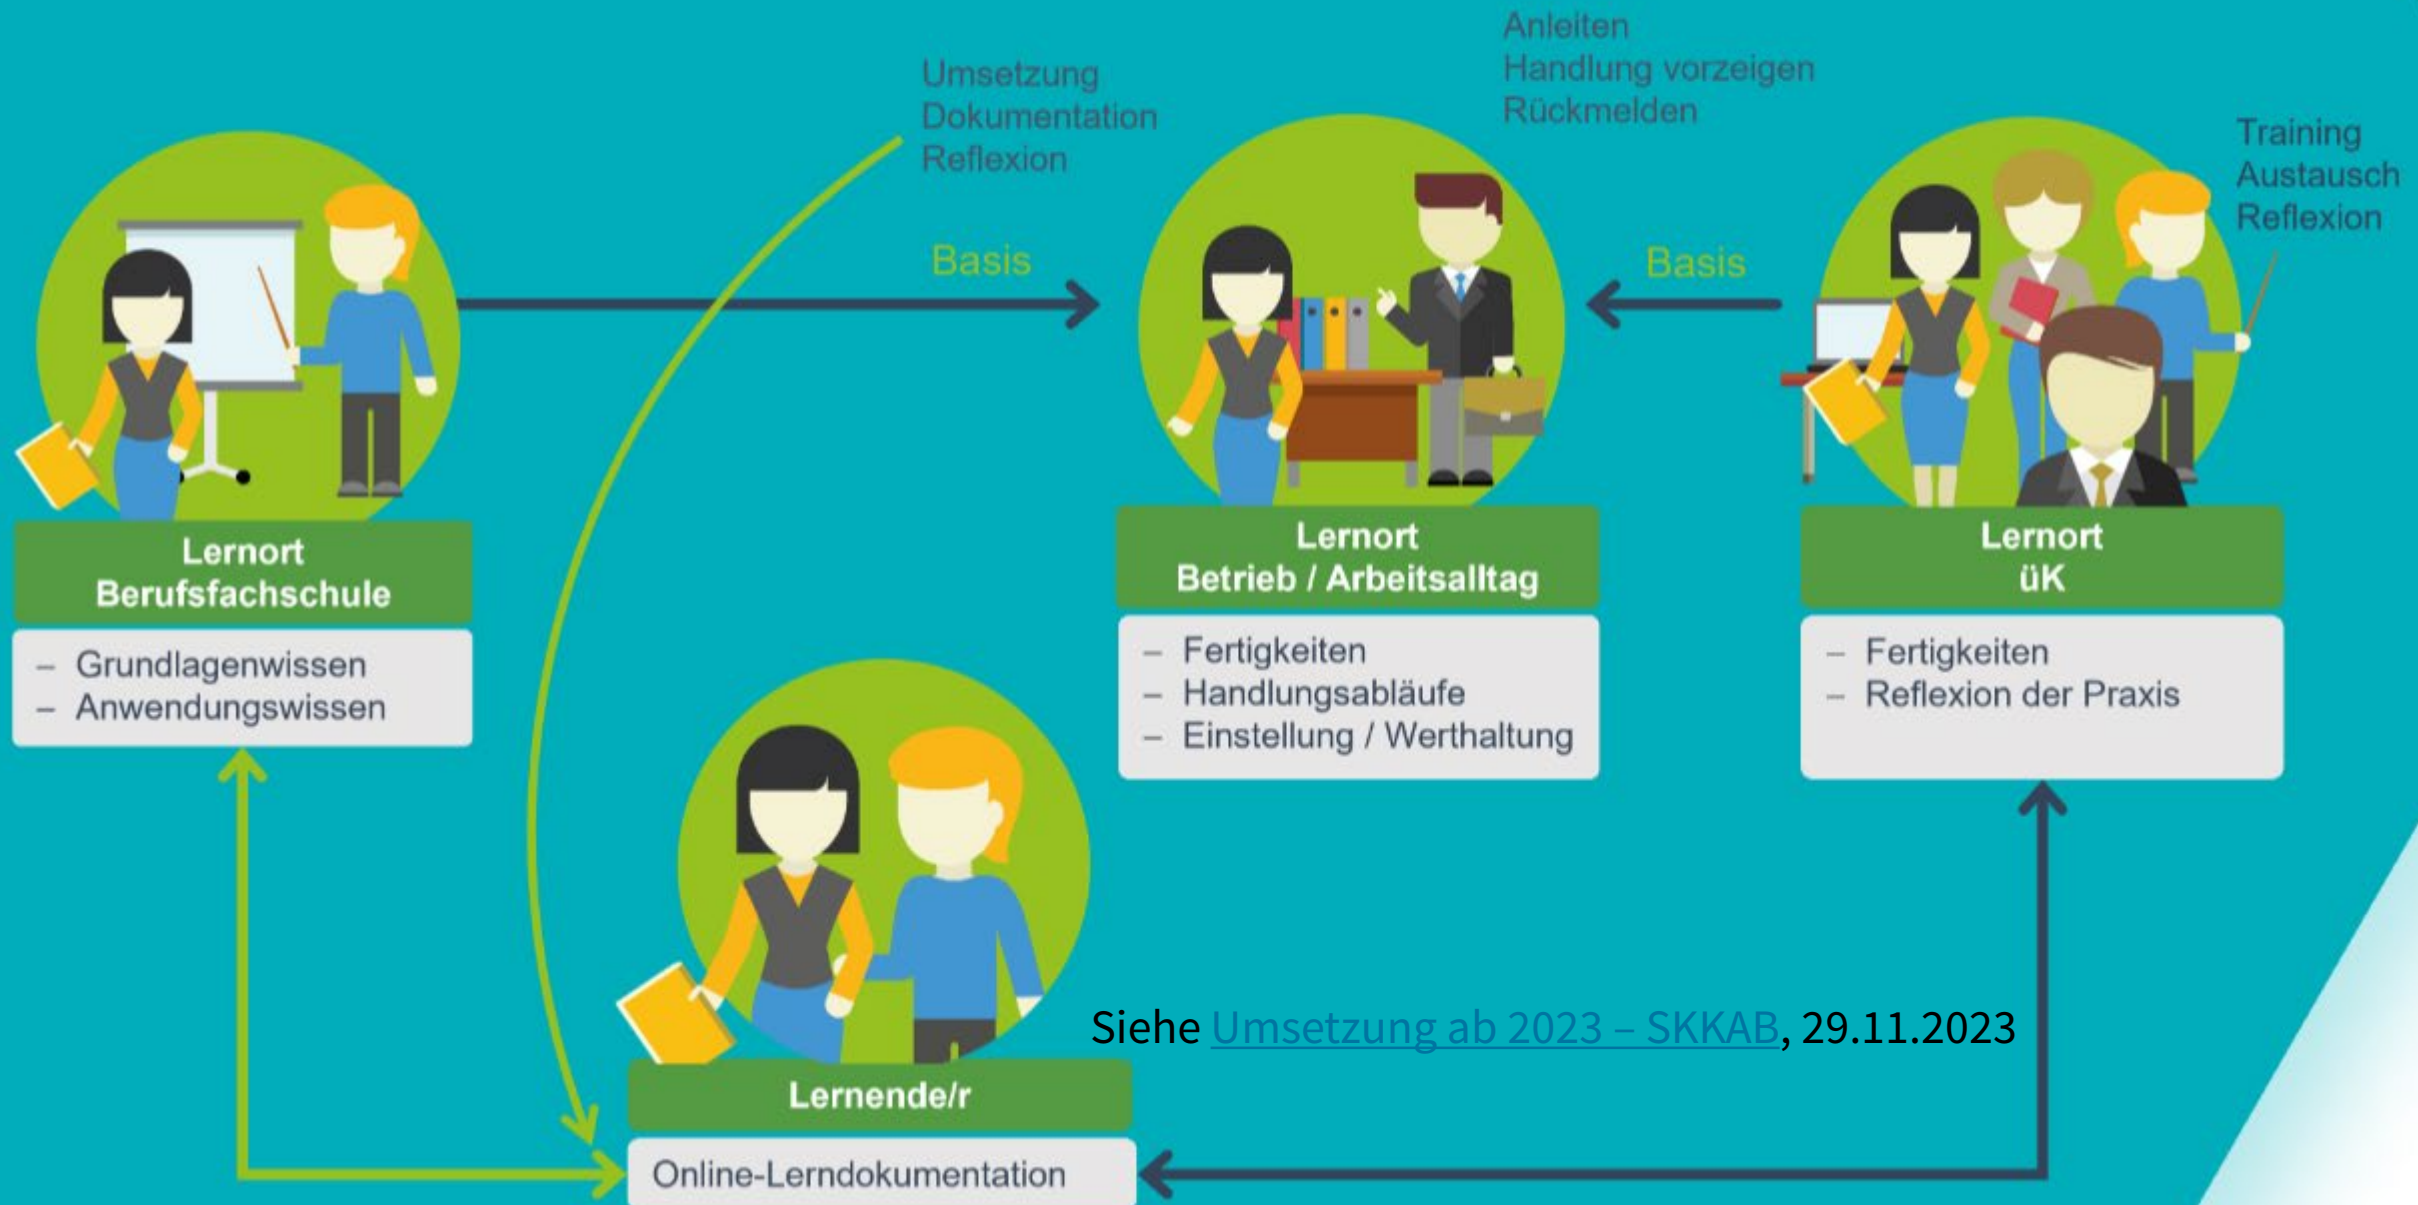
Umsetzung
Dokumentation
Reflexion

Anleiten
Handlung vorzeigen
Rückmelden

Training
Austausch
Reflexion

Basis

Basis

Lernort
Berufsfachschule

– Grundlagenwissen
– Anwendungswissen

Lernort
Betrieb / Arbeitsalltag

– Fertigkeiten
– Handlungsabläufe
– Einstellung / Werthaltung

Lernort
üK

– Fertigkeiten
– Reflexion der Praxis

Lernende/r

Online-Lerndokumentation

Siehe Umsetzung ab 2023 – SKKAB, 29.11.2023